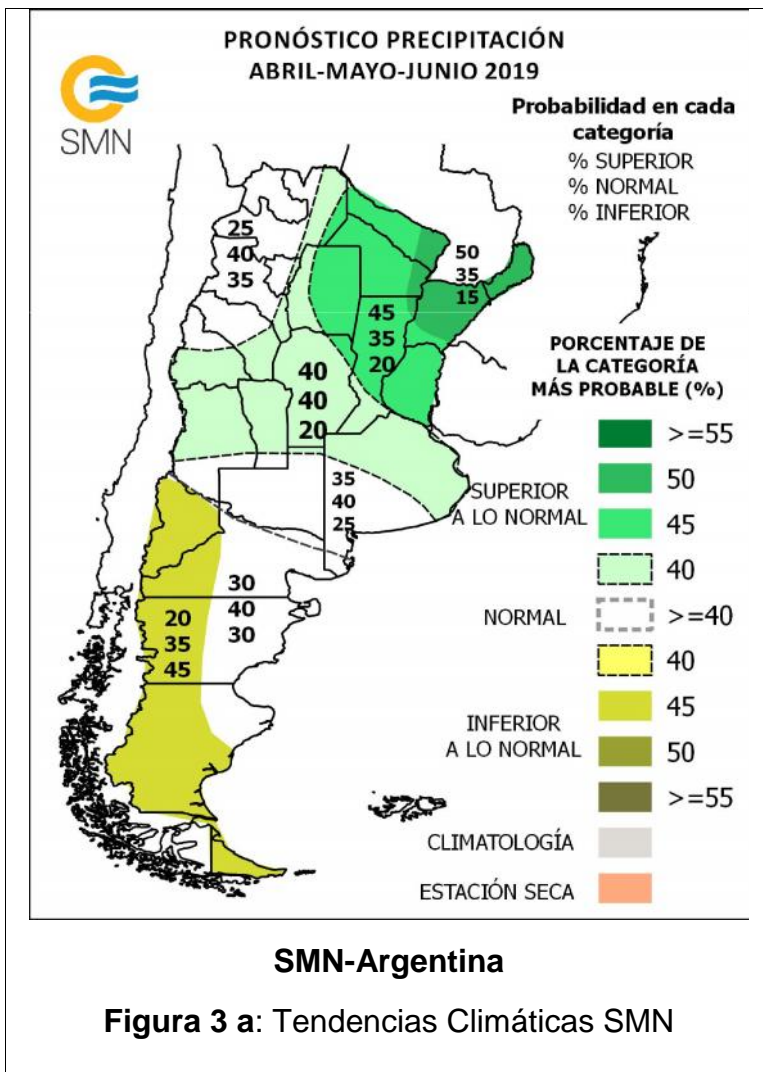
PRONÓSTICO PRECIPITACIÓN
ABRIL-MAYO-JUNIO 2019

SMN

Probabilidad en cada categoría
% SUPERIOR
% NORMAL
% INFERIOR

25
40
35

50
35
15

45
35
20

40
40
20

35
40
25

30
40
30

20
35
45

PORCENTAJE DE LA CATEGORÍA MÁS PROBABLE (%)

>=55
SUPERIOR A LO NORMAL 50
45
40
NORMAL >=40
40
INFERIOR A LO NORMAL 45
50
>=55
CLIMATOLOGÍA
ESTACIÓN SECA

SMN-Argentina

Figura 3 a: Tendencias Climáticas SMN